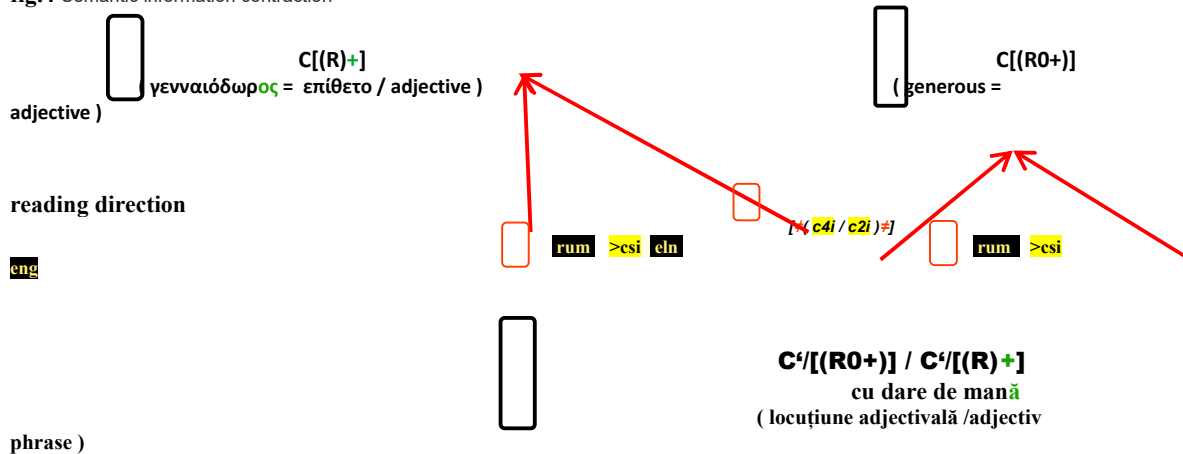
C[(R)+]
( γενναιόδωρος = επίθετο / adjective )

C[(R0+)]
( generous = adjective )

reading direction

rum >csi eln

[≠( c4i / c2i )≠]

rum >csi

eng

C‘/[(R0+)] / C‘/[(R)+]
cu dare de mană
( locuțiune adjectivală /adjectiv phrase )